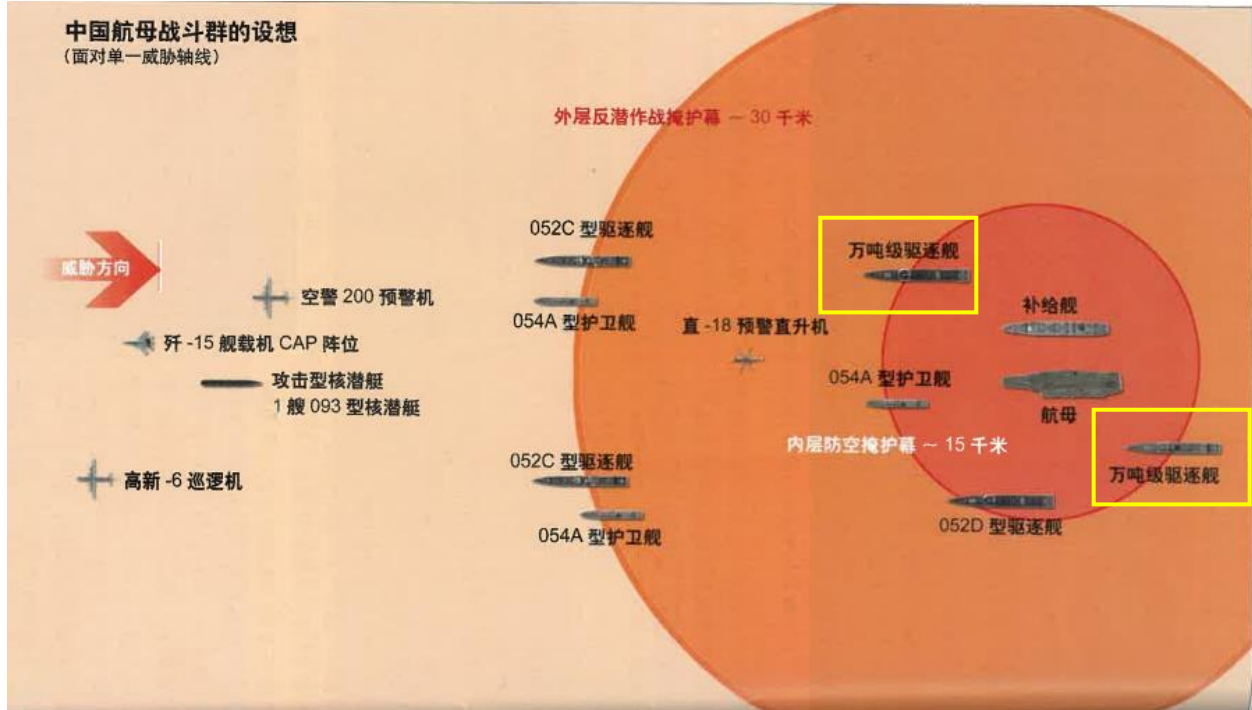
中国航母战斗群的设想
(面对单一威胁轴线)

外层反潜作战掩护幕 ~ 30 千米

威胁方向

空警 200 预警机

歼 -15 舰载机 CAP 阵位

攻击型核潜艇
1 艘 093 型核潜艇

高新 -6 巡逻机

052C 型驱逐舰

054A 型护卫舰

直 -18 预警直升机

052C 型驱逐舰

054A 型护卫舰

万吨级驱逐舰

补给舰

054A 型护卫舰

航母

内层防空掩护幕 ~ 15 千米

万吨级驱逐舰

052D 型驱逐舰